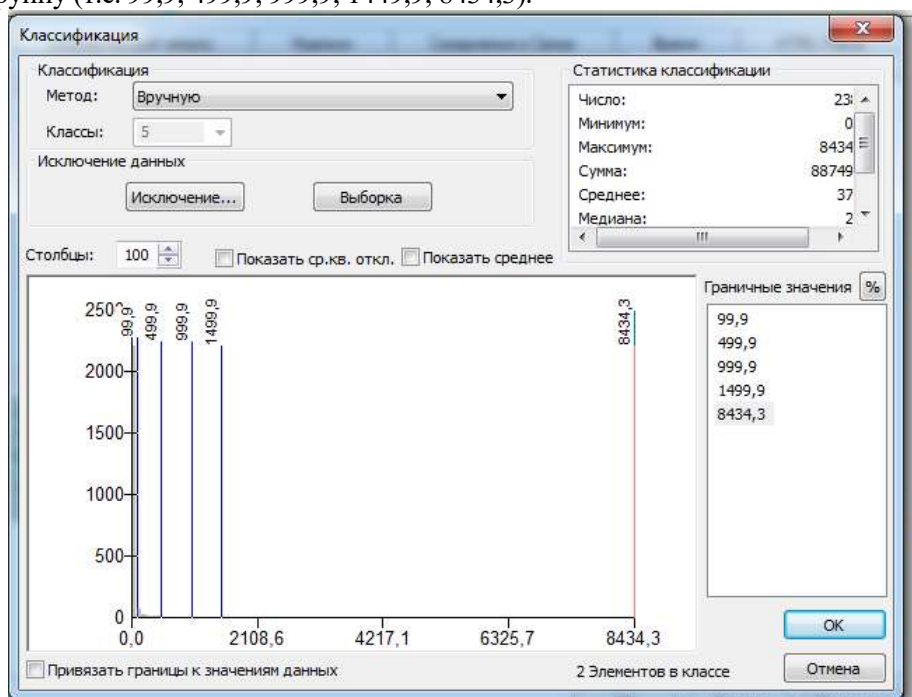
ручную (т.е. 99,9; 499,9; 999,9; 1449,9; 8434,3).

Классификация

Классификация
Метод: Вручную
Классы: 5
Исключение данных
Исключение... Выборка

Статистика классификации
Число: 23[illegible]
Минимум: 0
Максимум: 8434
Сумма: 88749
Среднее: 37
Медиана: 2

Столбцы: 100 Показать ср.кв. откл. Показать среднее

2500 99,9 499,9 999,9 1499,9 8434,3
2000
1500
1000
500
0
0,0 2108,6 4217,1 6325,7 8434,3

Граничные значения %
99,9
499,9
999,9
1499,9
8434,3

OK
Привязать границы к значениям данных 2 Элементов в классе Отмена